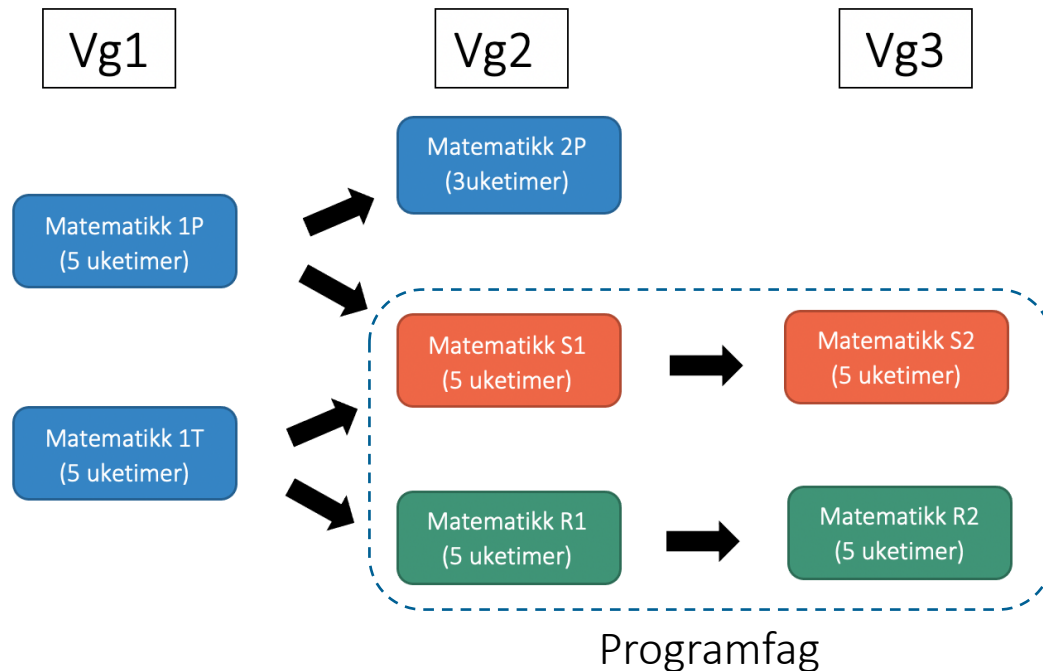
Vg1

Vg2

Vg3

Matematikk 2P
(3uketimer)

Matematikk 1P
(5 uketimer)

Matematikk S1
(5 uketimer)

Matematikk S2
(5 uketimer)

Matematikk 1T
(5 uketimer)

Matematikk R1
(5 uketimer)

Matematikk R2
(5 uketimer)

Programfag